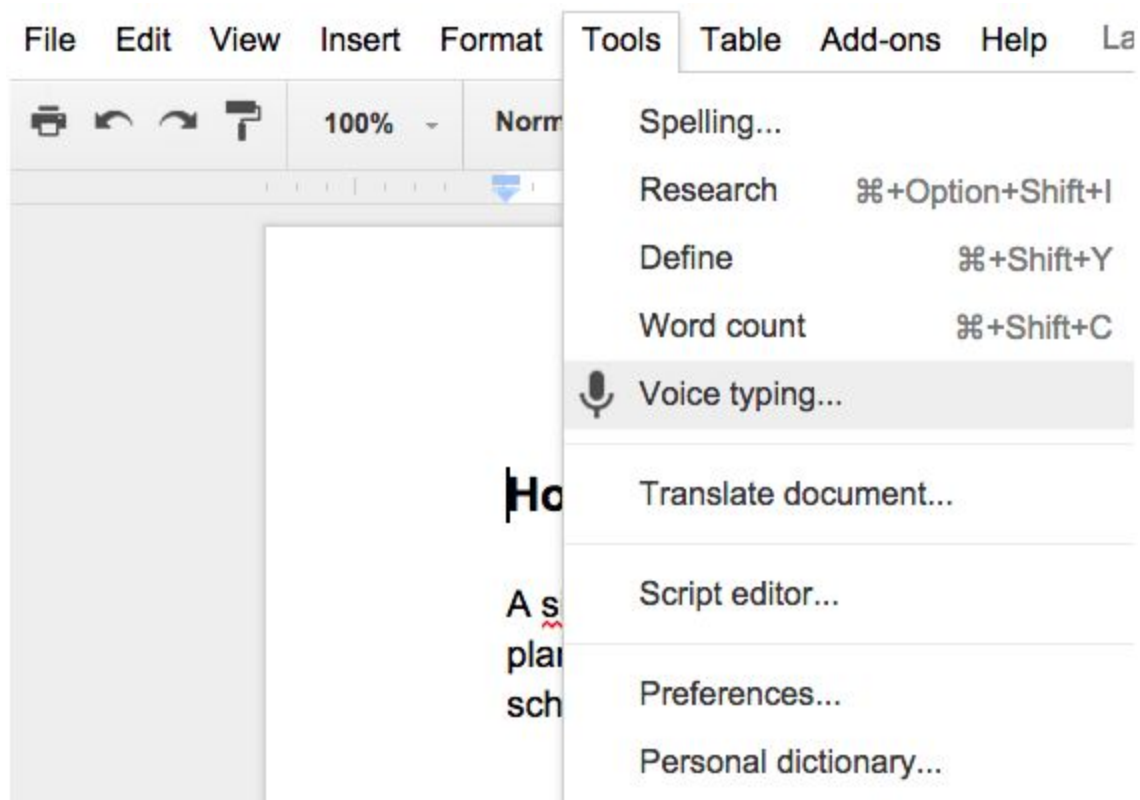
File Edit View Insert Format Tools Table Add-ons Help La

100% Norm

Spelling...
Research ⌘+Option+Shift+I
Define ⌘+Shift+Y
Word count ⌘+Shift+C
Voice typing...
Translate document...
Script editor...
Preferences...
Personal dictionary...

Ho

A s
pla
sch